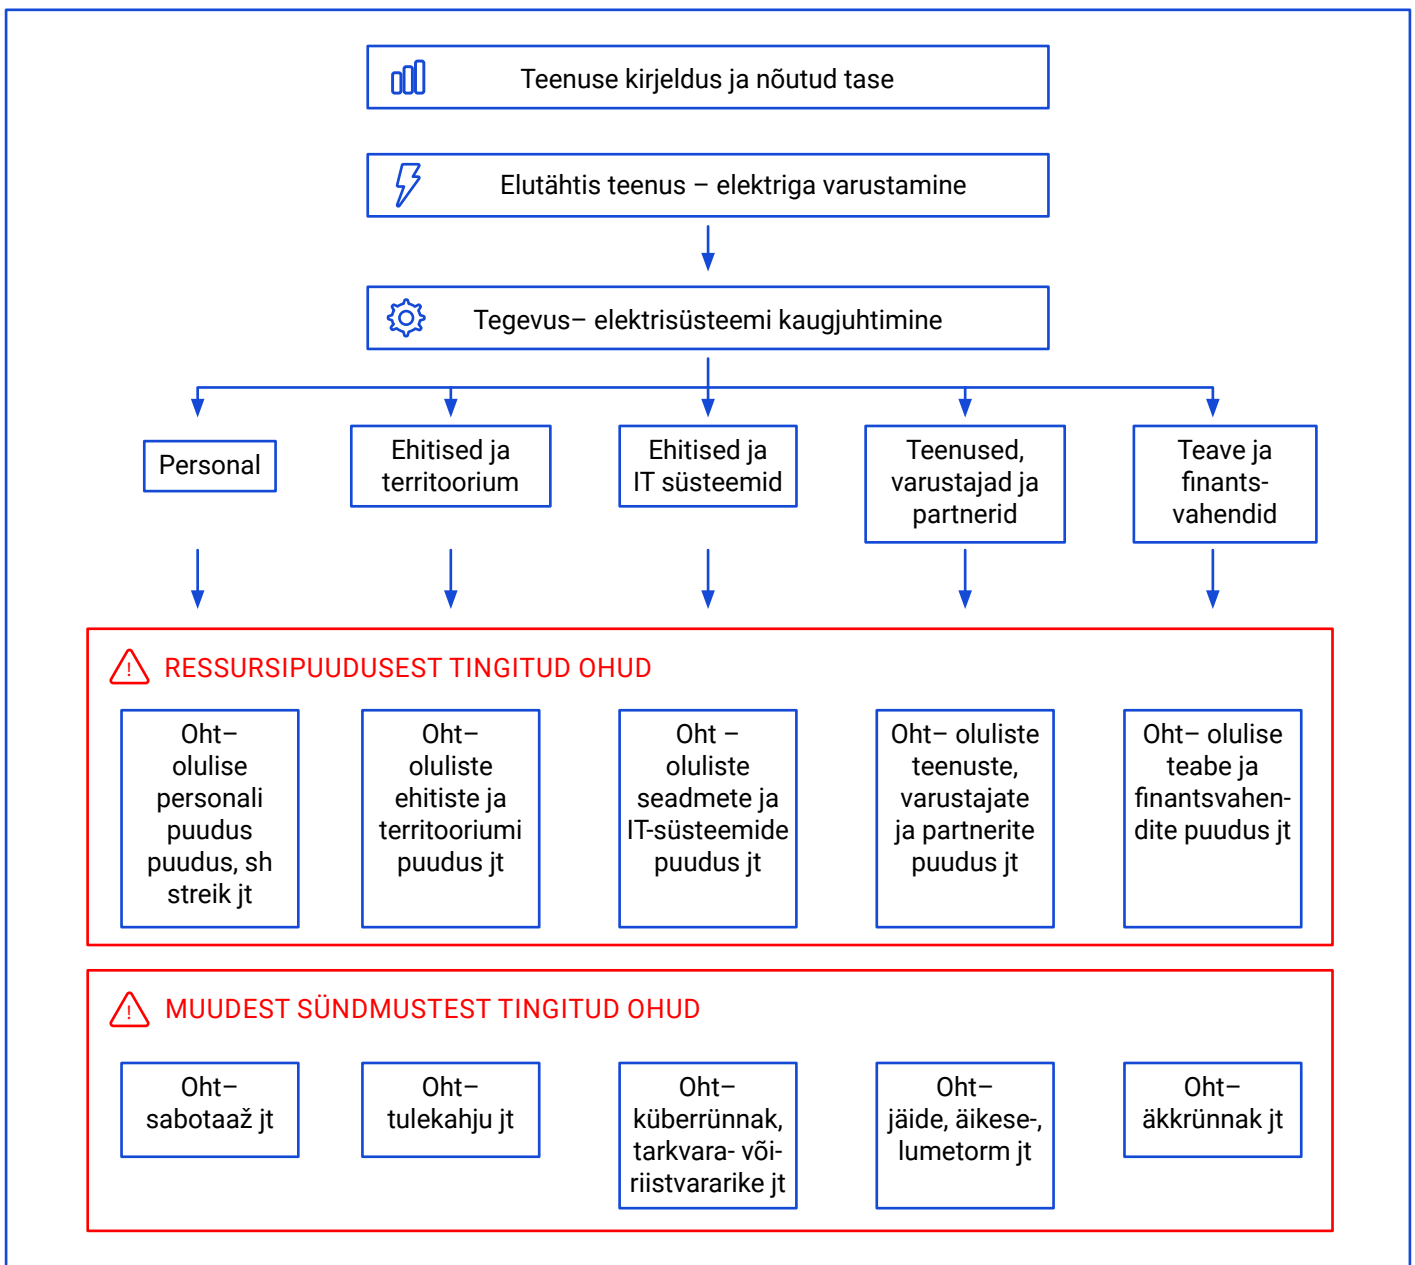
Teenuse kirjeldus ja nõutud tase

Elutähtis teenus – elektriga varustamine

Tegevus– elektrisüsteemi kaugjuhtimine

Personal

Ehitised ja territoorium

Ehitised ja IT süsteemid

Teenused, varustajad ja partnerid

Teave ja finantsvahendid

RESSURSIPUUDUSEST TINGITUD OHUD

Oht– olulise personali puudus puudus, sh streik jt

Oht– oluliste ehitiste ja territooriumi puudus jt

Oht – oluliste seadmete ja IT-süsteemide puudus jt

Oht– oluliste teenuste, varustajate ja partnerite puudus jt

Oht– olulise teabe ja finantsvahendite puudus jt

MUUDEST SÜNDMUSTEST TINGITUD OHUD

Oht– sabotaaž jt

Oht– tulekahju jt

Oht– küberrünnak, tarkvara- või-riistvararike jt

Oht– jäide, äikese-, lumetorm jt

Oht– äkkrünnak jt